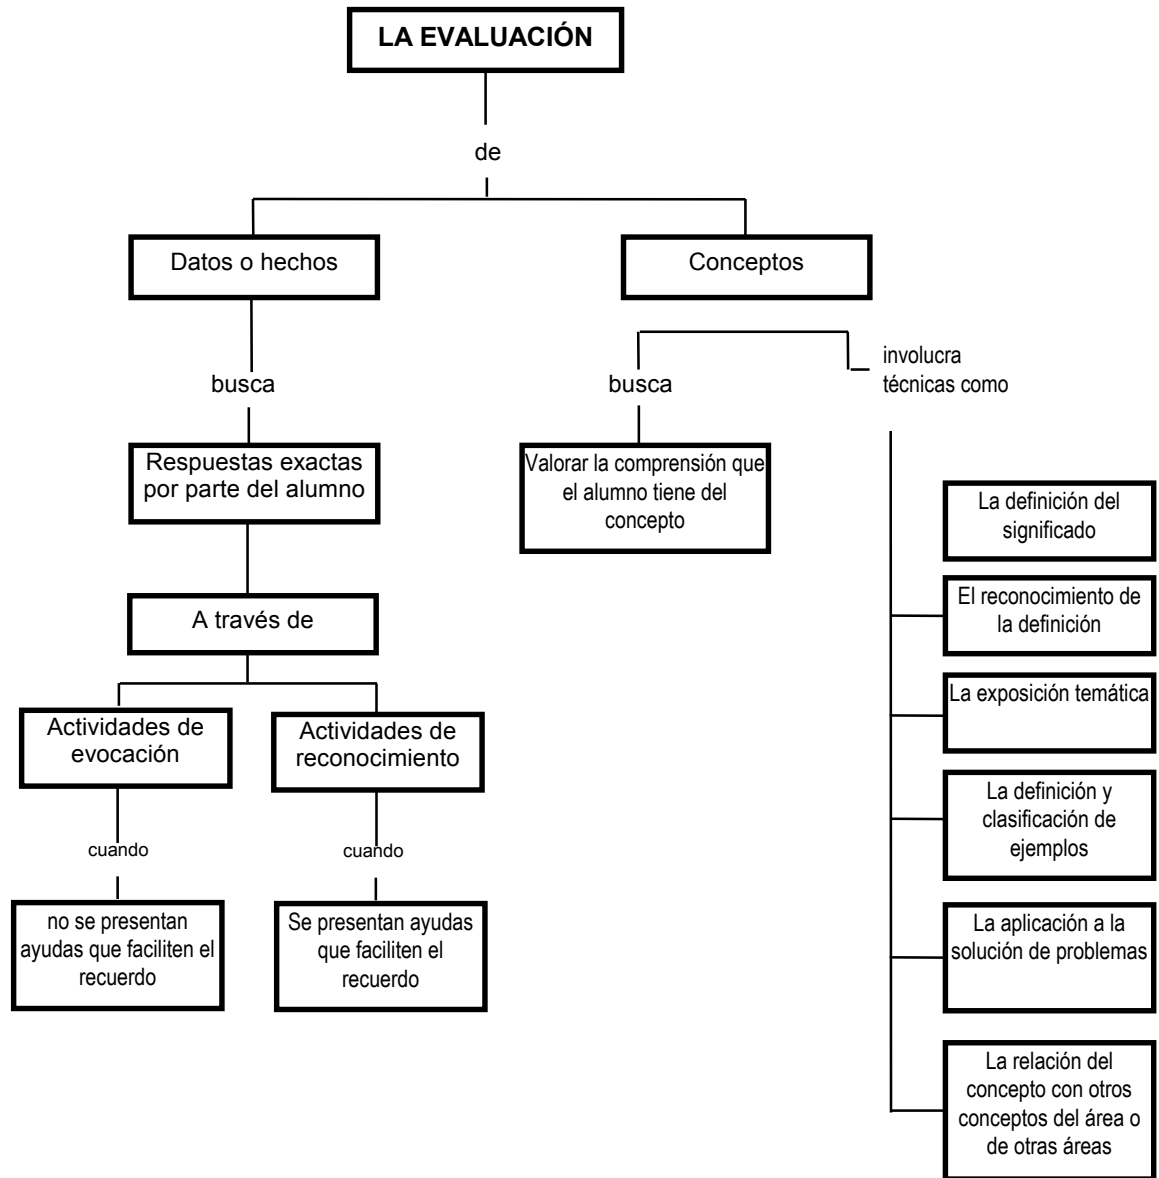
LA EVALUACIÓN

de

Datos o hechos

Conceptos

busca

Respuestas exactas por parte del alumno

A través de

Actividades de evocación

cuando

no se presentan ayudas que faciliten el recuerdo

Actividades de reconocimiento

cuando

Se presentan ayudas que faciliten el recuerdo

busca

Valorar la comprensión que el alumno tiene del concepto

involucra técnicas como

La definición del significado

El reconocimiento de la definición

La exposición temática

La definición y clasificación de ejemplos

La aplicación a la solución de problemas

La relación del concepto con otros conceptos del área o de otras áreas